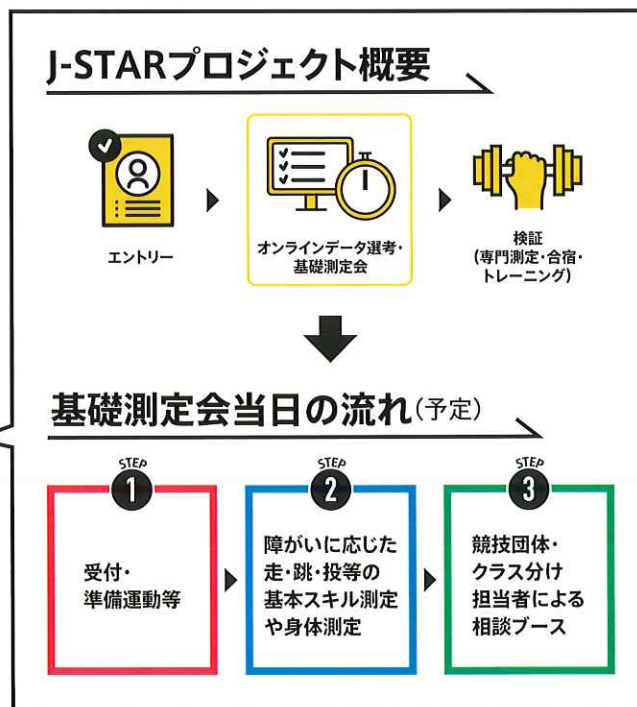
J-STARプロジェクト概要

エントリー

オンラインデータ選考・基礎測定会

検証
(専門測定・合宿・トレーニング)

基礎測定会当日の流れ(予定)

STEP 1
受付・
準備運動等

STEP 2
障がいに応じた
走・跳・投等の
基本スキル測定
や身体測定

STEP 3
競技団体・
クラス分け
担当者による
相談ブース